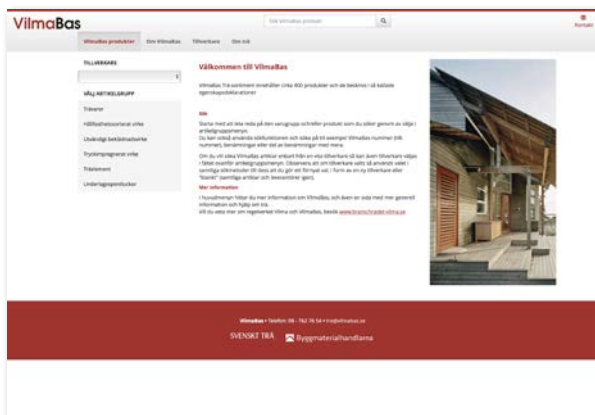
VilmaBas

Sök VilmaBas produkter

Kontakt

VilmaBas produkter | Om VilmaBas | Tillverkare | Om trä

TILLVERKARE

VÄLJ ARTIKELGRUPP

Trävaror

Hållfasthetssorterat virke

Utvändigt beklädnadsvirke

Tryckimpregnerat virke

Träelement

Underlagsprodukter

Välkommen till VilmaBas

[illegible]

Sök

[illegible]

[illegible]

Mer information

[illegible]

VilmaBas • Telefon: 08 - 762 78 54 • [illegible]

SVENSKT TRÄ

Byggmaterialhandlarna